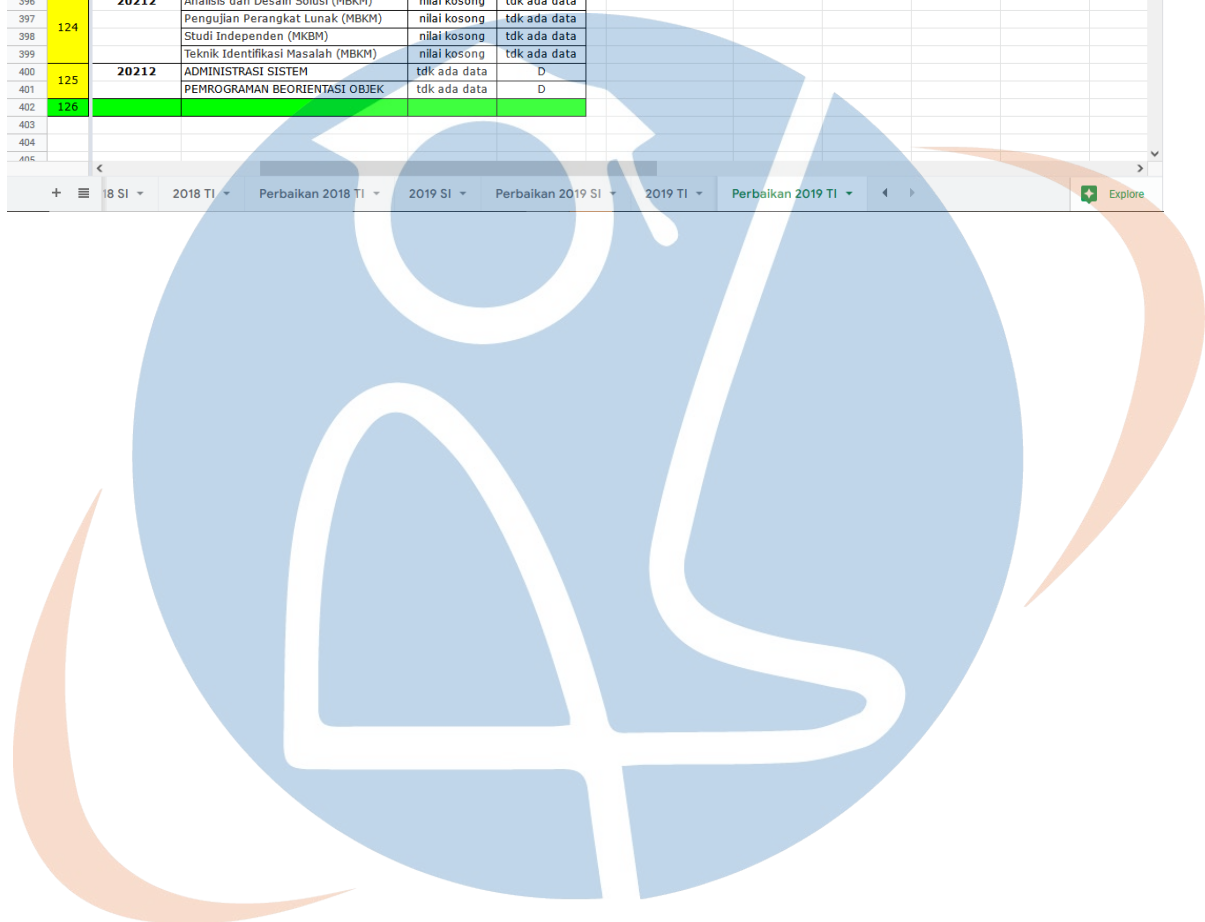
| | | | | | |
|---|---|---|---|---|---|
| 396 | | 20212 | Analisis dan Desain Solusi (MBKM) | nilai kosong | tdk ada data |
| 397 | 124 | | Pengujian Perangkat Lunak (MBKM) | nilai kosong | tdk ada data |
| 398 | | | Studi Independen (MKBM) | nilai kosong | tdk ada data |
| 399 | | | Teknik Identifikasi Masalah (MBKM) | nilai kosong | tdk ada data |
| 400 | 125 | 20212 | ADMINISTRASI SISTEM | tdk ada data | D |
| 401 | | | PEMROGRAMAN BEORIENTASI OBJEK | tdk ada data | D |
| 402 | 126 | | | | |
| 403 | | | | | |
| 404 | | | | | |
| 405 | | | | | |

+ 18 SI 2018 TI Perbaikan 2018 TI 2019 SI Perbaikan 2019 SI 2019 TI Perbaikan 2019 TI Explore